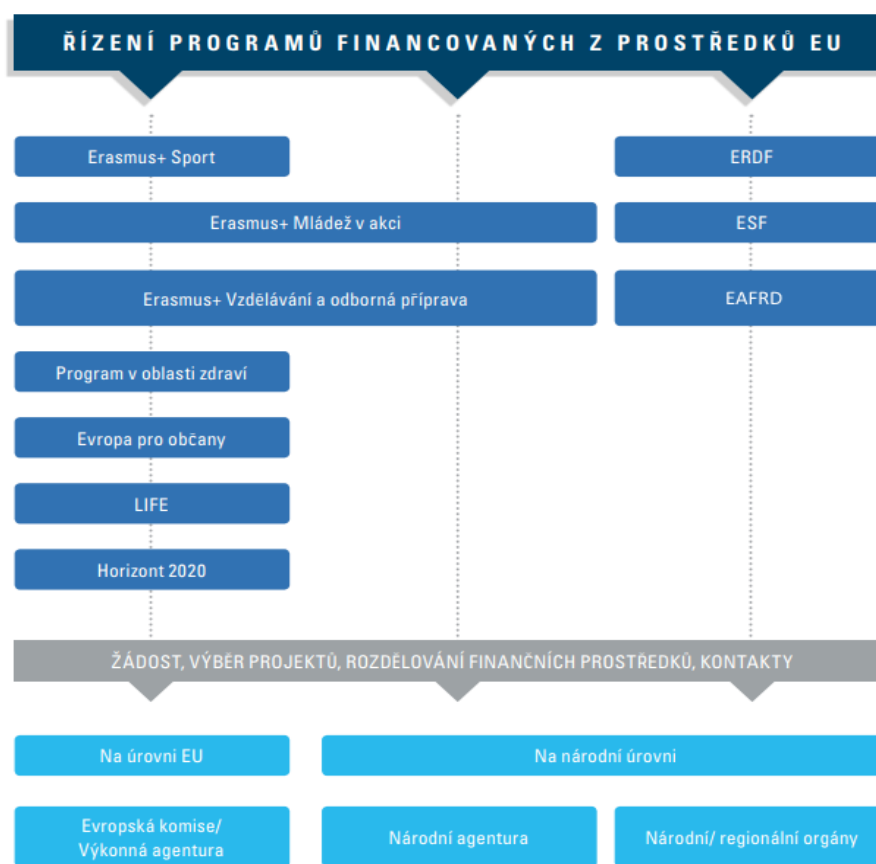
ŘÍZENÍ PROGRAMŮ FINANCOVANÝCH Z PROSTŘEDKŮ EU

Erasmus+ Sport

ERDF

Erasmus+ Mládež v akci

ESF

Erasmus+ Vzdělávání a odborná příprava

EAFRD

Program v oblasti zdraví

Evropa pro občany

LIFE

Horizont 2020

ŽÁDOST, VÝBĚR PROJEKTŮ, ROZDĚLOVÁNÍ FINANČNÍCH PROSTŘEDKŮ, KONTAKTY

Na úrovni EU

Na národní úrovni

Evropská komise/ Výkonná agentura

Národní agentura

Národní/ regionální orgány